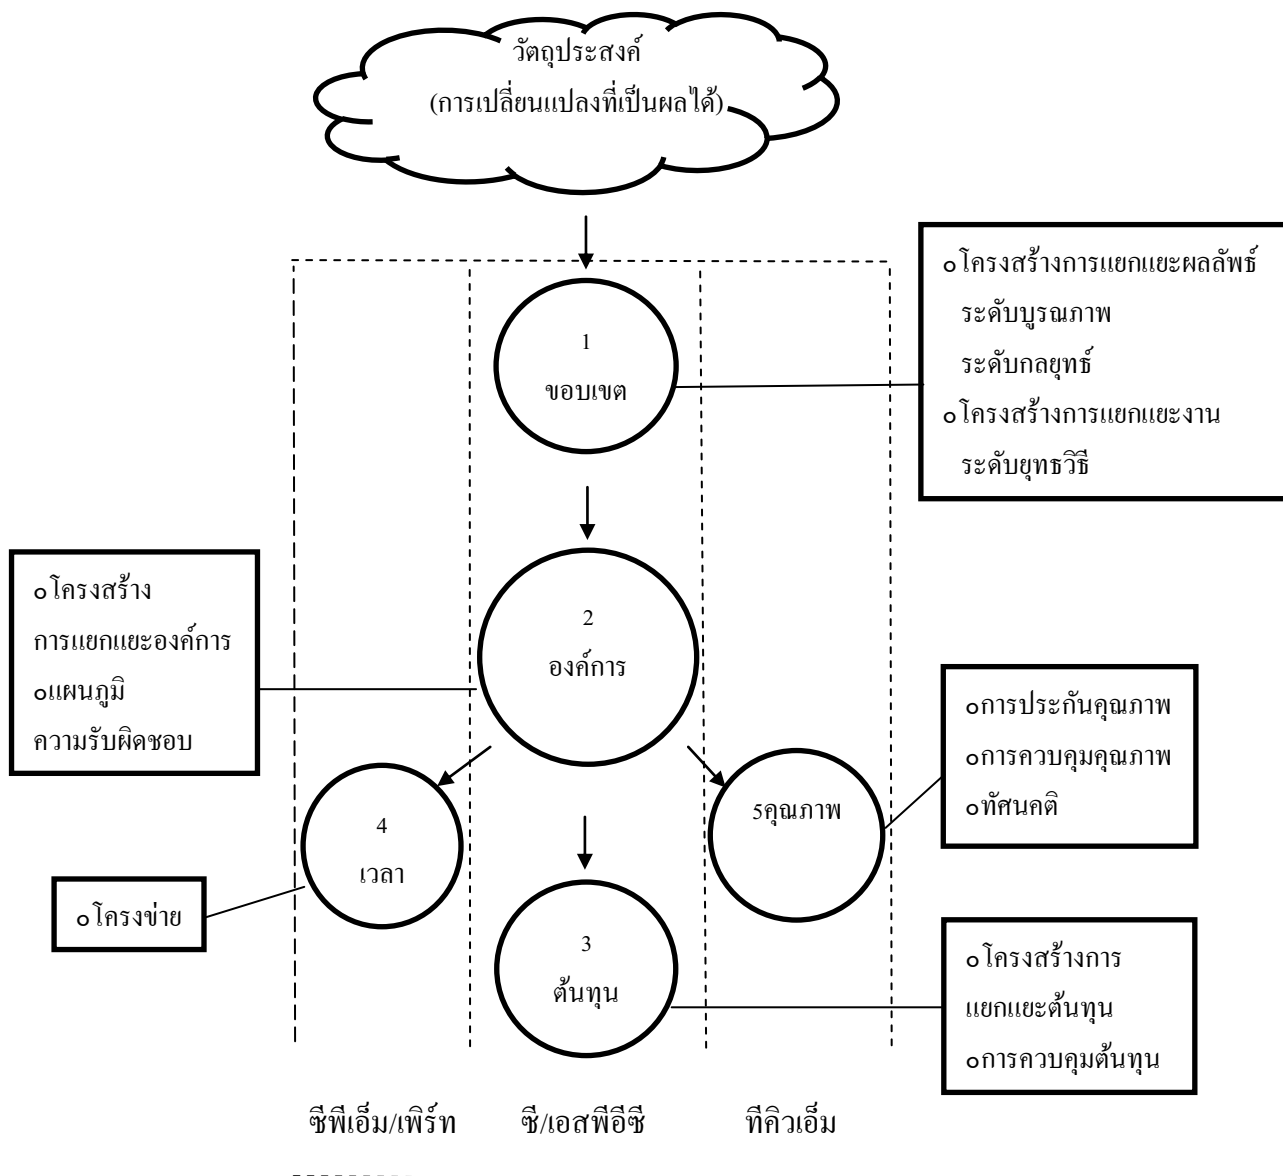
วัตถุประสงค์
(การเปลี่ยนแปลงที่เป็นผลได้)

oโครงสร้างการแยกแยะผลลัพธ์
ระดับบูรณภาพ
ระดับกลยุทธ์
oโครงสร้างการแยกแยะงาน
ระดับยุทธวิธี

1
ขอบเขต

oโครงสร้าง
การแยกแยะองค์การ
oแผนภูมิ
ความรับผิดชอบ

2
องค์การ

oการประกันคุณภาพ
oการควบคุมคุณภาพ
oทัศนคติ

4
เวลา

5คุณภาพ

oโครงข่าย

3
ต้นทุน

oโครงสร้างการ
แยกแยะต้นทุน
oการควบคุมต้นทุน

ซีพีเอ็ม/เพิร์ท ซี/เอสพีอีซี ทีคิวเอ็ม